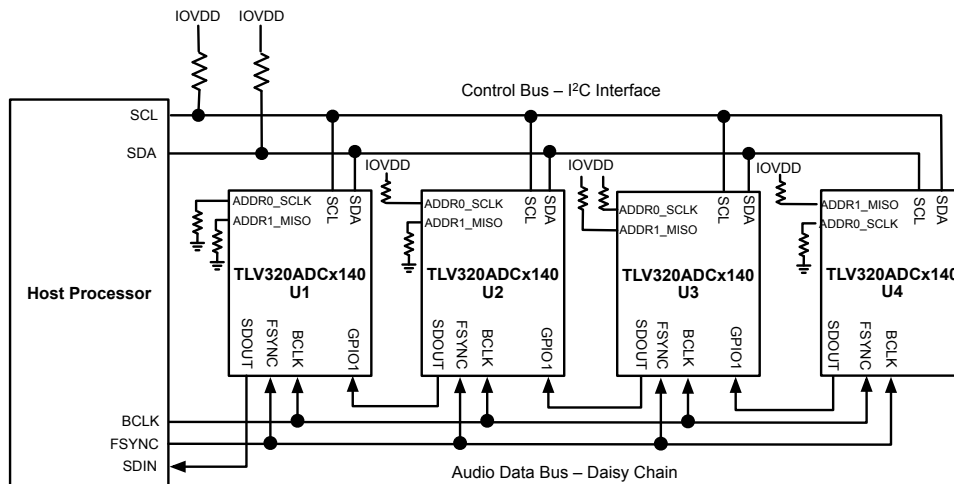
IOVDD IOVDD

Control Bus – I$^2$C Interface

SCL
SDA

IOVDD
ADDR0_SCLK
ADDR1_MISO
SCL SDA
TLV320ADCx140
U1
SDOUT FSYNC BCLK GPIO1

ADDR0_SCLK
ADDR1_MISO
SCL SDA
TLV320ADCx140
U2
SDOUT FSYNC BCLK GPIO1

IOVDD
ADDR0_SCLK
ADDR1_MISO
SCL SDA
TLV320ADCx140
U3
SDOUT FSYNC BCLK GPIO1

IOVDD
ADDR1_MISO
ADDR0_SCLK
SCL SDA
TLV320ADCx140
U4
SDOUT FSYNC BCLK

Host Processor

BCLK
FSYNC
SDIN

Audio Data Bus – Daisy Chain